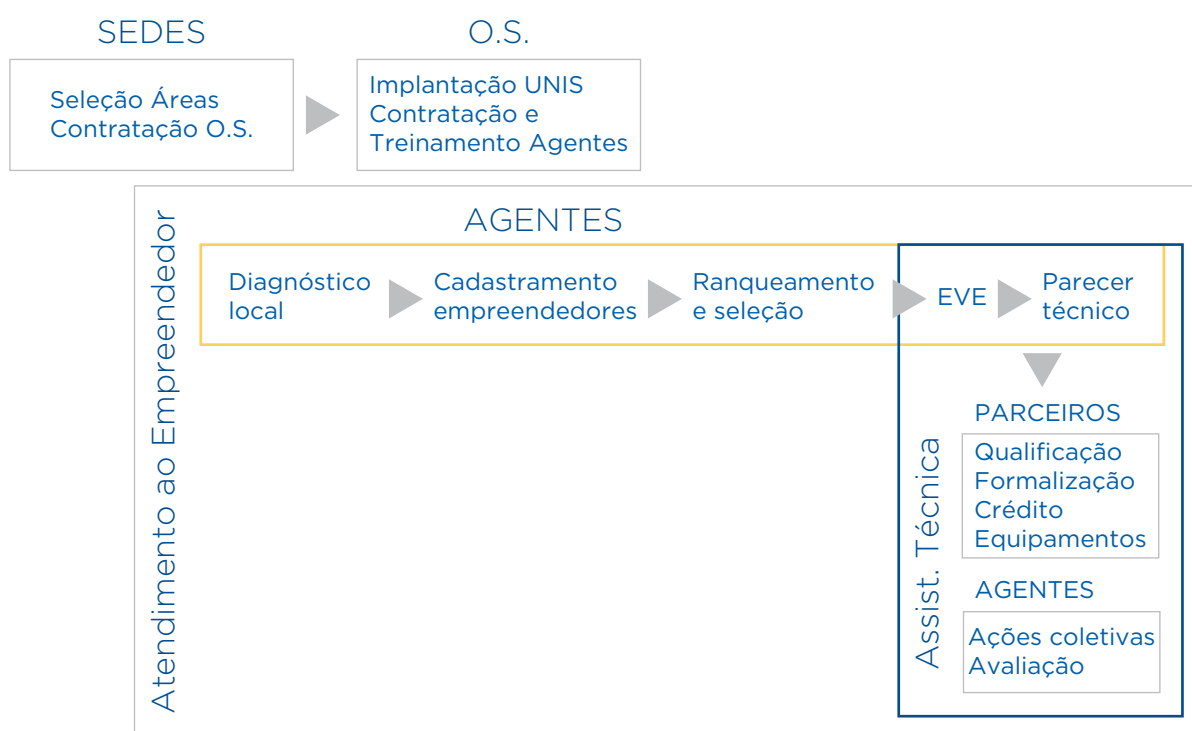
SEDES

Seleção Áreas
Contratação O.S.

O.S.

Implantação UNIS
Contratação e
Treinamento Agentes

Atendimento ao Empreendedor

AGENTES

Diagnóstico local

Cadastramento empreendedores

Ranqueamento e seleção

EVE

Parecer técnico

Assist. Técnica

PARCEIROS

Qualificação
Formalização
Crédito
Equipamentos

AGENTES

Ações coletivas
Avaliação